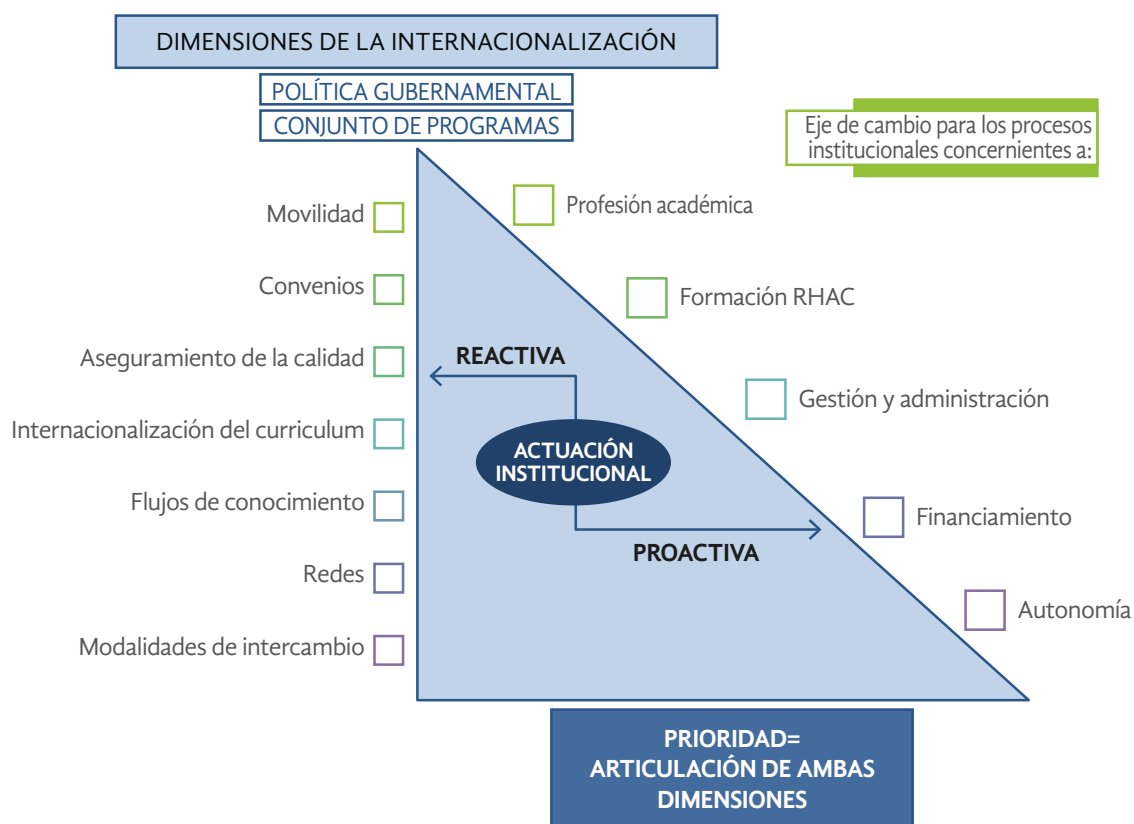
DIMENSIONES DE LA INTERNACIONALIZACIÓN

POLÍTICA GUBERNAMENTAL

CONJUNTO DE PROGRAMAS

Eje de cambio para los procesos institucionales concernientes a:

Movilidad

Convenios

Aseguramiento de la calidad

Internacionalización del curriculum

Flujos de conocimiento

Redes

Modalidades de intercambio

Profesión académica

Formación RHAC

Gestión y administración

Financiamiento

Autonomía

REACTIVA

ACTUACIÓN INSTITUCIONAL

PROACTIVA

PRIORIDAD= ARTICULACIÓN DE AMBAS DIMENSIONES